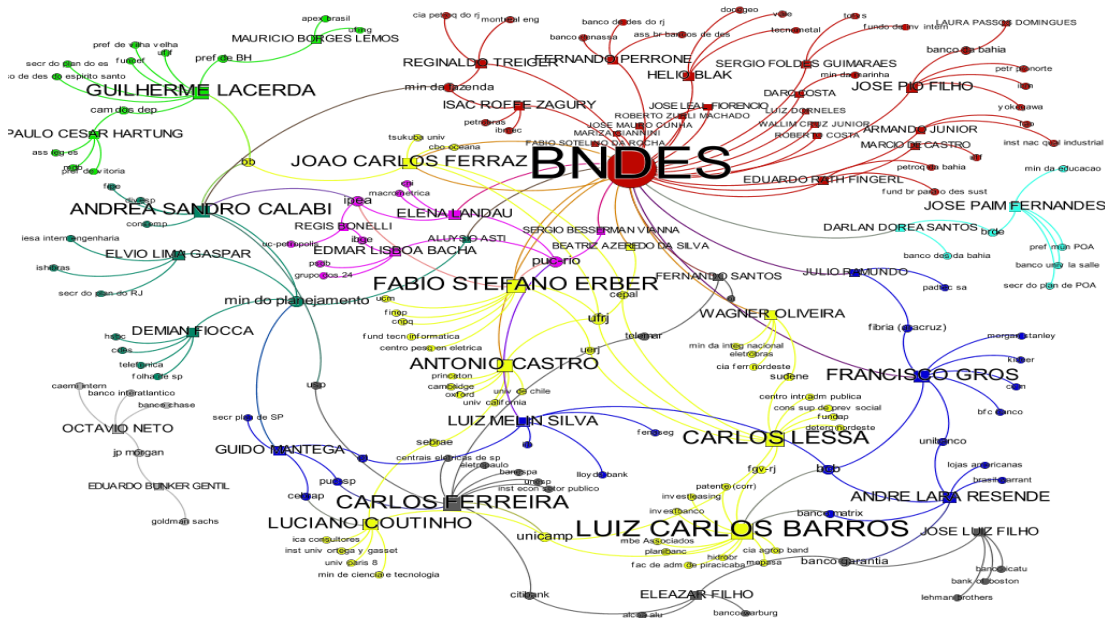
apex brasil
ufmg
MAURICIO BORGES LEMOS
pref de belo velha
ufrj
fundef
pref de BH
secr do plan de es
inst de des do espirito santo
GUILHERME LACERDA
cam dos dep
PAULO CESAR HARTUNG
ass leg es
psdb
pref de vitoria
fmle
consamp
ANDREA SANDRO CALABI
iesa intern engenharia
ishibras
ELVIO LIMA GASPAR
secr do plan do RJ
cia petroq do rj
montreal eng
banco de des do rj
banco sudameris
ass br bancos de des
REGINALDO TREIGER
FERNANDO PERRONE
min da fazenda
HELIO BLAK
ISAC ROFFE ZAGURY
petrobras
ibmec
JOSE LEAL FIORENCIO
ROBERTO ZURLI MACHADO
JOSE MAURO CUNHA
MARIZA GIANNINI
FABIO SOTELINO DA ROCHA
docegeo
vale
tecnometal
fundo de inv intern
LAURA PASSOS DOMINGUES
banco da bahia
SERGIO FOLDES GUIMARAES
min da marinha
DARC COSTA
LUIZ DORNELES
WALLIM CRUZ JUNIOR
ROBERTO COSTA
JOSE PIO FILHO
petr nordeste
ARMANDO JUNIOR
MARCIO DE CASTRO
inst nac ind industrial
petroq da bahia
EDUARDO RATH FINGERL
fund br parq do des sust
min da educacao
JOSE PAIM FERNANDES
DARLAN DOREA SANTOS
brde
banco des da bahia
pref mun POA
banco univ la salle
secr do plan de POA
tsukuba univ
cbo oceana
bb
JOAO CARLOS FERRAZ
BNDES
ipea
macroeletrica
ELENA LANDAU
REGIS BONELLI
uc-petropolis
EDMAR LISBOA BACHA
ALUYSIO ASTI
pcb
grupo dos 24
SERGIO BESSERMAN VIANNA
BEATRIZ AZEREDO DA SILVA
puc-rio
FABIO STEFANO ERBER
FERNANDO SANTOS
JULIO RAIMUNDO
padesc sa
cepal
ufrj
ucm
finep
cnpq
fund tecn informatica
centro pesq em eletrica
telemar
uerj
WAGNER OLIVEIRA
min da integ nacional
eletrobras
cia ferr nordeste
sudene
fibria (aracruz)
morgan stanley
kaiser
citi
FRANCISCO GROS
bfc banco
min do planejamento
DEMIAN FIOCCA
hsbc
ccss
telefonica
folha de sp
caemi intern
banco interatlantico
banco chase
OCTAVIO NETO
jp morgan
EDUARDO BUNKER GENTIL
goldman sachs
ANTONIO CASTRO
princeton
cambridge
oxford
univ de chile
univ california
usp
LUIZ MELIN SILVA
secr plan de SP
GUIDO MANTEGA
sebrae
centrais eletricas de sp
eletropaulo
banespa
unesp
inst econ setor publico
puc-sp
cebrap
CARLOS FERREIRA
lloyds bank
fenaseg
CARLOS LESSA
centro intr adm publica
cons sup de prev social
fundap
determ nordeste
fgv-rj
patente (corr)
investleasing
investbanco
unibanco
lojas americanas
brasilwarrant
ANDRE LARA RESENDE
bcb
banco matrix
LUCIANO COUTINHO
ica consultores
inst univ ortega y gasset
univ paris 8
min de ciencia e tecnologia
unicamp
LUIZ CARLOS BARROS
mbe Associados
planibanc
fac de adm de piracicaba
hidrobr
cia agrop band
mapasa
banco garantia
JOSE LUIZ FILHO
banco itau
bank of boston
lehman brothers
citibank
ELEAZAR FILHO
banco warburg
alcoa alu